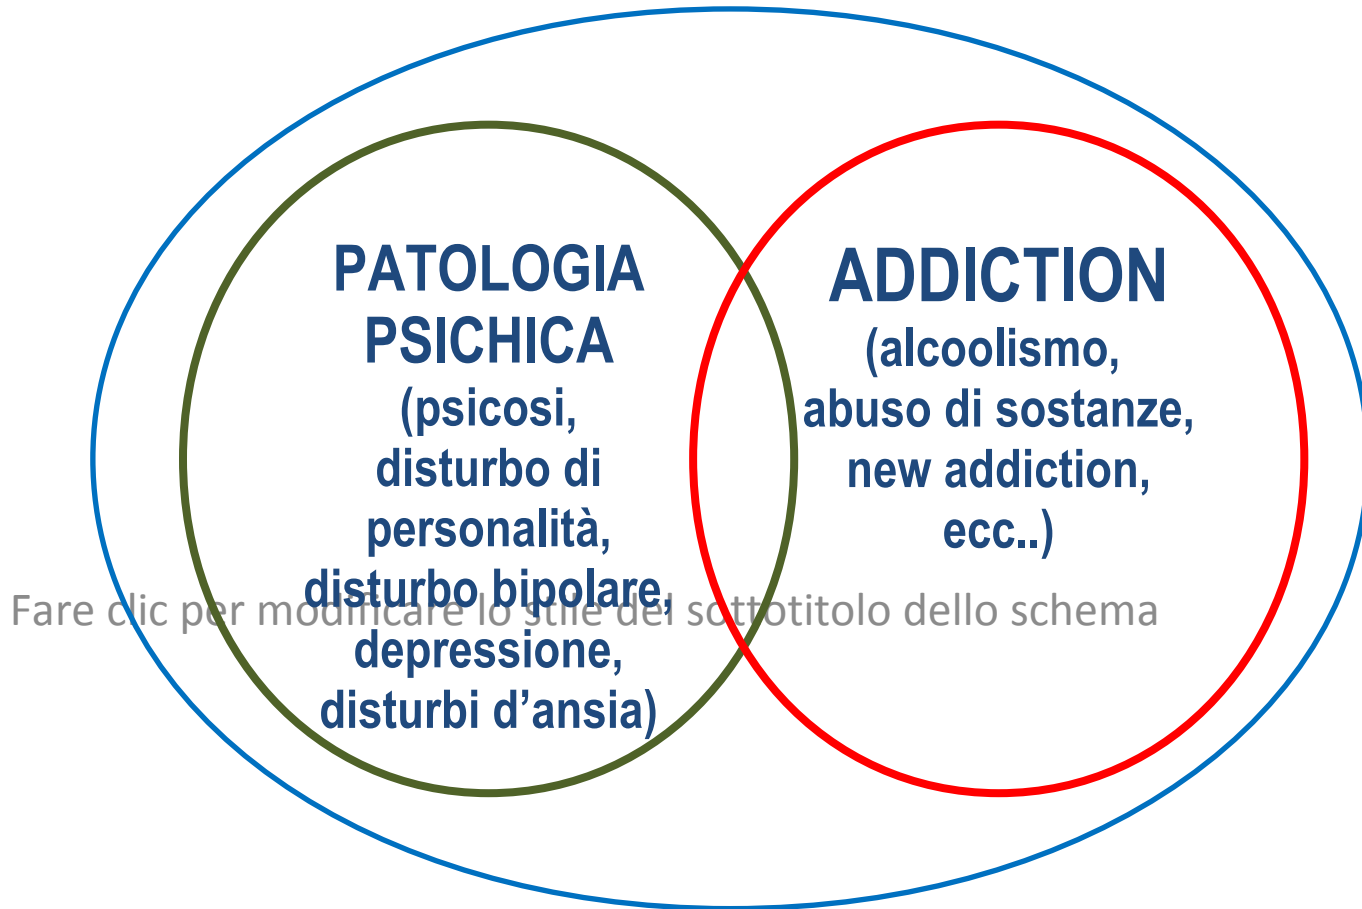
PATOLOGIA PSICHICA
(psicosi,
disturbo di personalità,
disturbo bipolare,
depressione,
disturbi d’ansia)

ADDICTION
(alcoolismo,
abuso di sostanze,
new addiction,
ecc..)

Fare clic per modificare lo stile del sottotitolo dello schema